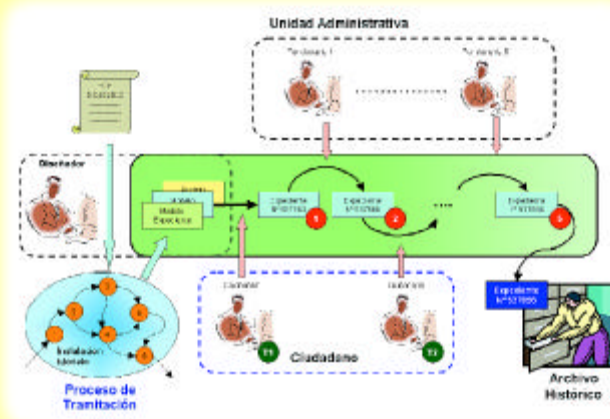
Unidad Administrativa

Funcionario 1

Funcionario N

Diseñador

Modelo Expediente

Expediente Nº107765

Expediente Nº107765

Expediente Nº107765

1

2

3

Expediente Nº107765

Ciudadano

Ciudadano

T1

T2

Ciudadano

Proceso de Tramitación

Archivo Histórico